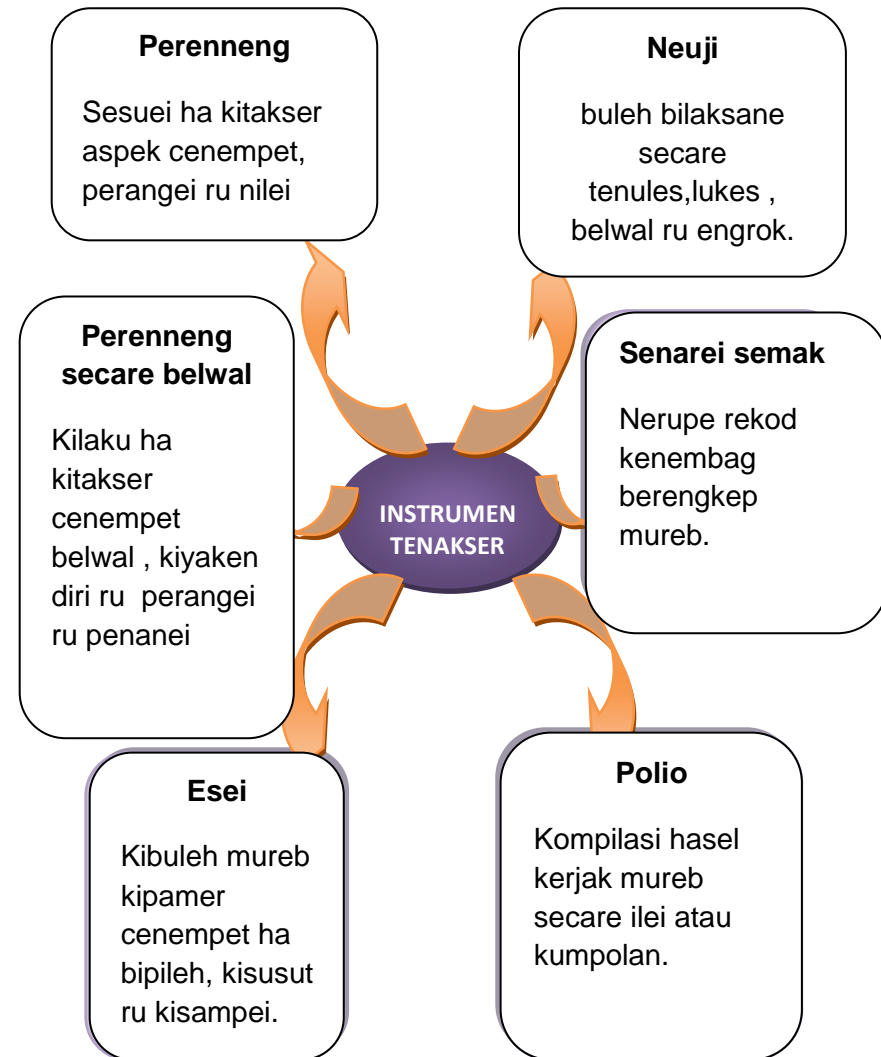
INSTRUMEN TENAKSER

Perenneng

Sesuei ha kitakser aspek cenempet, perangei ru nilei

Neuji

buleh bilaksane secare tenules,lukes , belwal ru engrok.

Perenneng secare belwal

Kilaku ha kitakser cenempet belwal , kiyaken diri ru perangei ru penanei

Senarei semak

Nerupe rekod kenembag berengkep mureb.

Esei

Kibuleh mureb kipamer cenempet ha bipileh, kisusut ru kisampei.

Polio

Kompilasi hasel kerjak mureb secare ilei atau kumpolan.